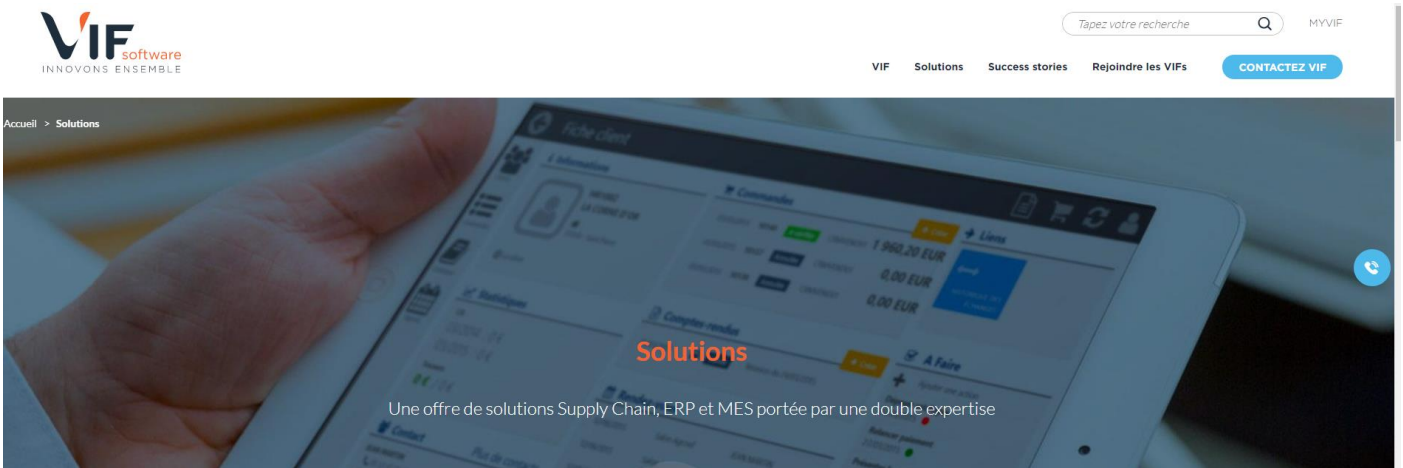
VIF software
INNOVONS ENSEMBLE

Tapez votre recherche

MYVIF

VIF Solutions Success stories Rejoindre les VIFs CONTACTEZ VIF

Accueil > Solutions

Fiche client

Commandes

1 960,20 EUR

0,00 EUR

0,00 EUR

Liens

Statistiques

Comptes rendus

A Faire

Contact

Solutions

Une offre de solutions Supply Chain, ERP et MES portée par une double expertise